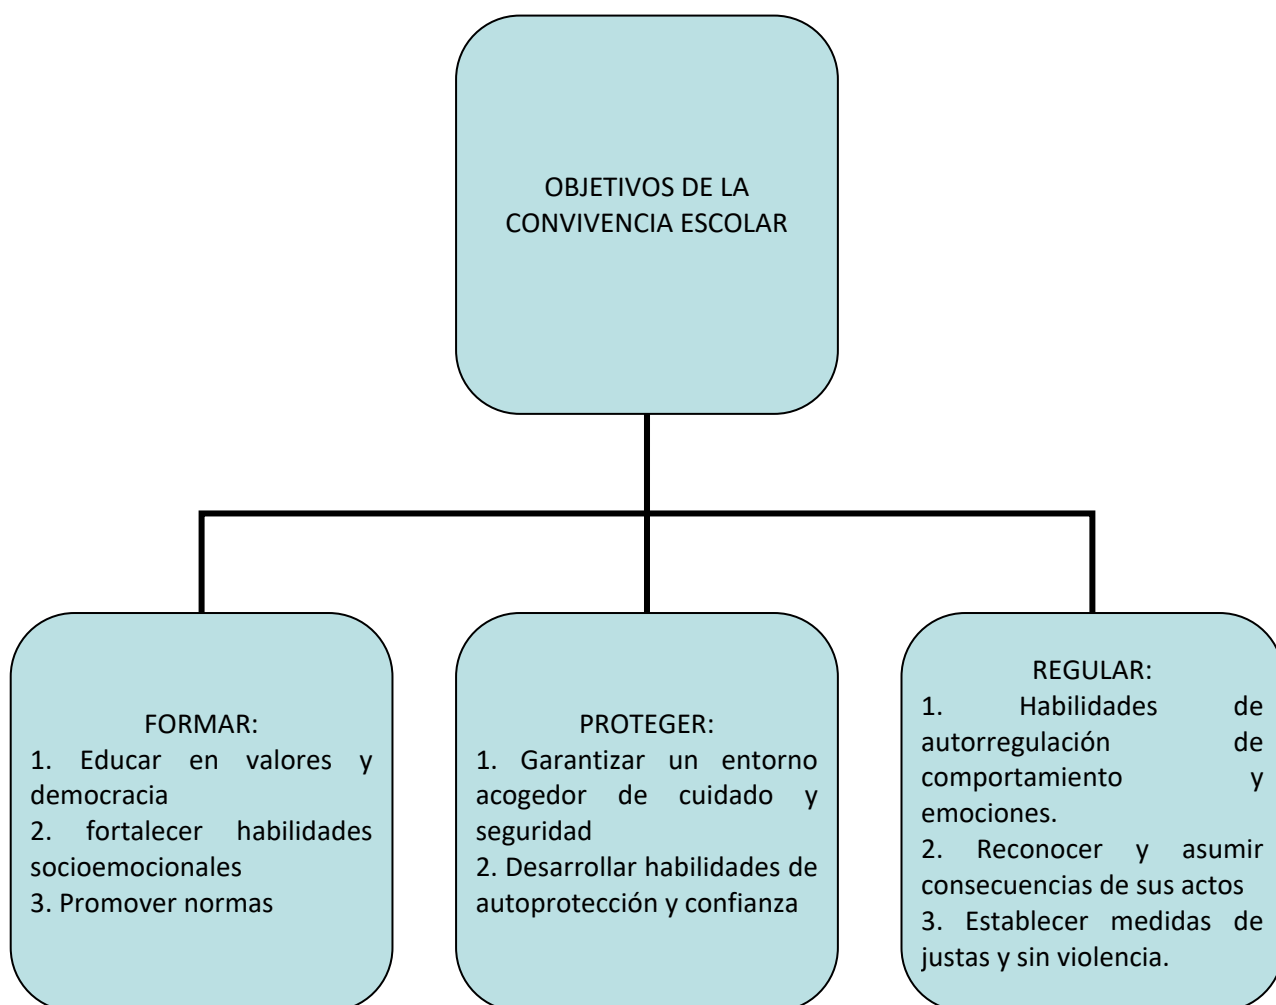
OBJETIVOS DE LA CONVIVENCIA ESCOLAR

FORMAR:
1. Educar en valores y democracia
2. fortalecer habilidades socioemocionales
3. Promover normas

PROTEGER:
1. Garantizar un entorno acogedor de cuidado y seguridad
2. Desarrollar habilidades de autoprotección y confianza

REGULAR:
1. Habilidades de autorregulación de comportamiento y emociones.
2. Reconocer y asumir consecuencias de sus actos
3. Establecer medidas de justas y sin violencia.